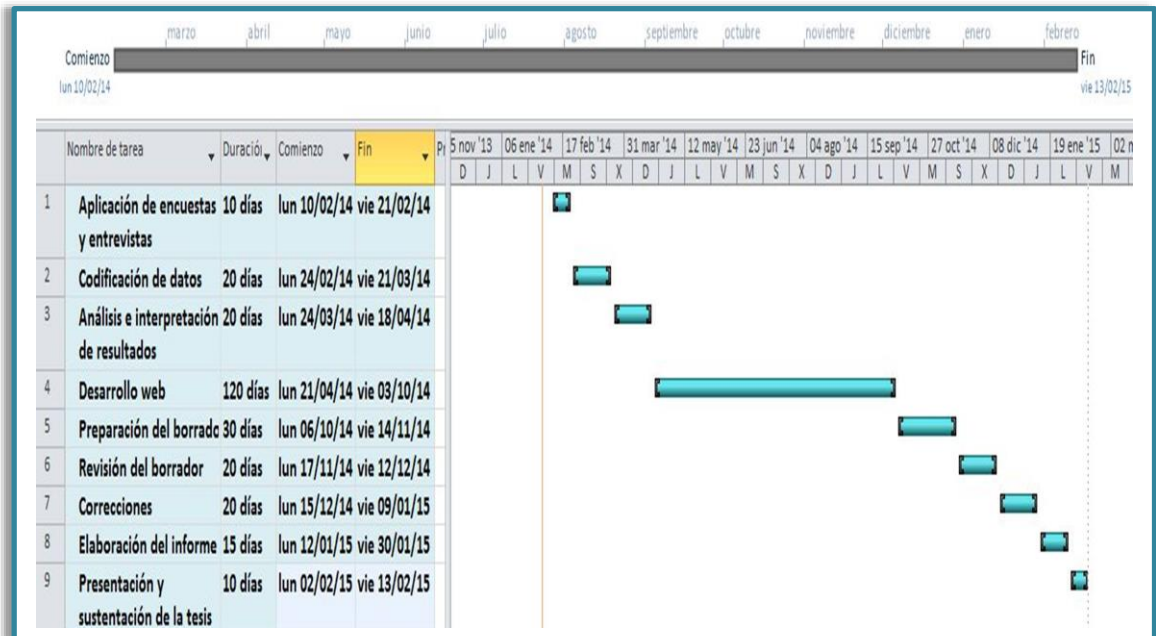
marzo abril mayo junio julio agosto septiembre octubre noviembre diciembre enero febrero

Comienzo
lun 10/02/14

Fin
vie 13/02/15

| | Nombre de tarea | Duración | Comienzo | Fin |
|---|---|---|---|---|
| 1 | Aplicación de encuestas y entrevistas | 10 días | lun 10/02/14 | vie 21/02/14 |
| 2 | Codificación de datos | 20 días | lun 24/02/14 | vie 21/03/14 |
| 3 | Análisis e interpretación de resultados | 20 días | lun 24/03/14 | vie 18/04/14 |
| 4 | Desarrollo web | 120 días | lun 21/04/14 | vie 03/10/14 |
| 5 | Preparación del borrado | 30 días | lun 06/10/14 | vie 14/11/14 |
| 6 | Revisión del borrador | 20 días | lun 17/11/14 | vie 12/12/14 |
| 7 | Correcciones | 20 días | lun 15/12/14 | vie 09/01/15 |
| 8 | Elaboración del informe | 15 días | lun 12/01/15 | vie 30/01/15 |
| 9 | Presentación y sustentación de la tesis | 10 días | lun 02/02/15 | vie 13/02/15 |

Pr 5 nov '13 | 06 ene '14 | 17 feb '14 | 31 mar '14 | 12 may '14 | 23 jun '14 | 04 ago '14 | 15 sep '14 | 27 oct '14 | 08 dic '14 | 19 ene '15 | 02 n
D J L V M S X D J L V M S X D J L V M S X D J L V M